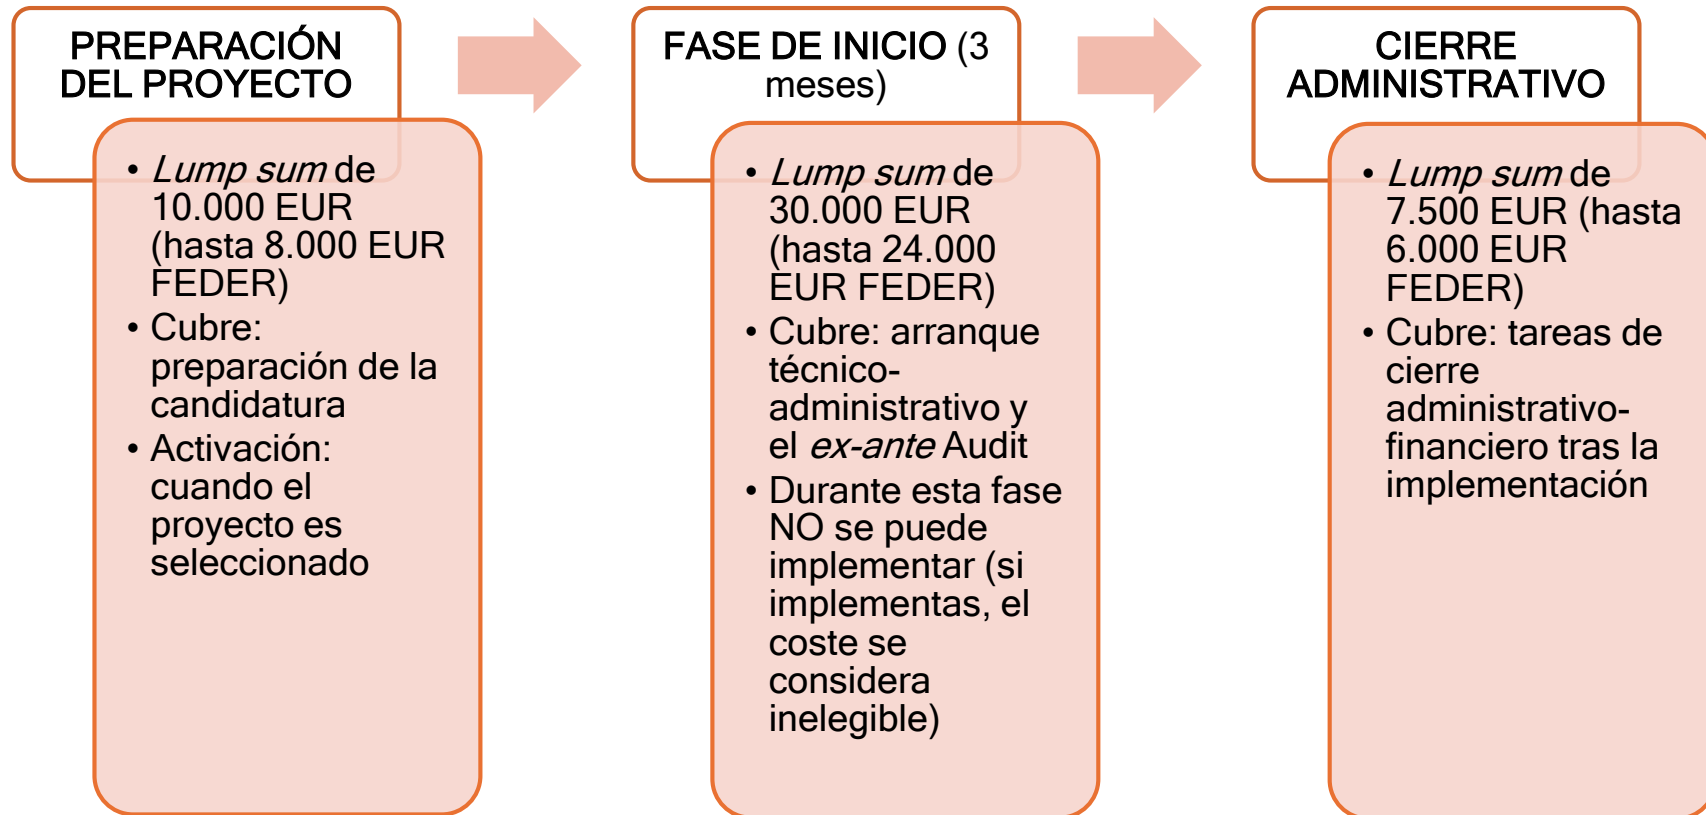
PREPARACIÓN DEL PROYECTO

- Lump sum de 10.000 EUR (hasta 8.000 EUR FEDER)
- Cubre: preparación de la candidatura
- Activación: cuando el proyecto es seleccionado

FASE DE INICIO (3 meses)

- Lump sum de 30.000 EUR (hasta 24.000 EUR FEDER)
- Cubre: arranque técnico-administrativo y el ex-ante Audit
- Durante esta fase NO se puede implementar (si implementas, el coste se considera inelegible)

CIERRE ADMINISTRATIVO

- Lump sum de 7.500 EUR (hasta 6.000 EUR FEDER)
- Cubre: tareas de cierre administrativo-financiero tras la implementación